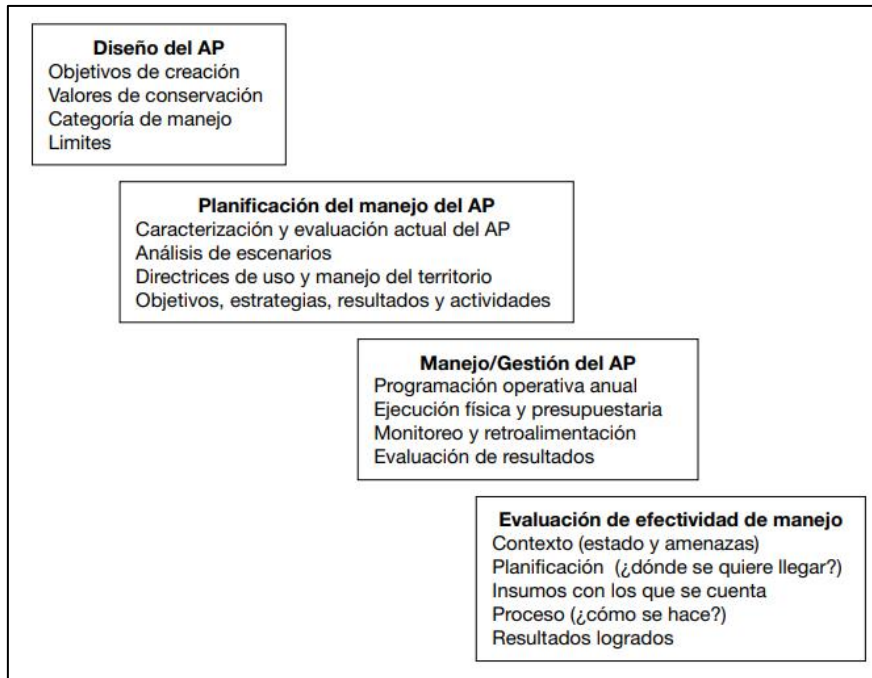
Diseño del AP
Objetivos de creación
Valores de conservación
Categoría de manejo
Limites

Planificación del manejo del AP
Caracterización y evaluación actual del AP
Análisis de escenarios
Directrices de uso y manejo del territorio
Objetivos, estrategias, resultados y actividades

Manejo/Gestión del AP
Programación operativa anual
Ejecución física y presupuestaria
Monitoreo y retroalimentación
Evaluación de resultados

Evaluación de efectividad de manejo
Contexto (estado y amenazas)
Planificación (¿dónde se quiere llegar?)
Insumos con los que se cuenta
Proceso (¿cómo se hace?)
Resultados logrados